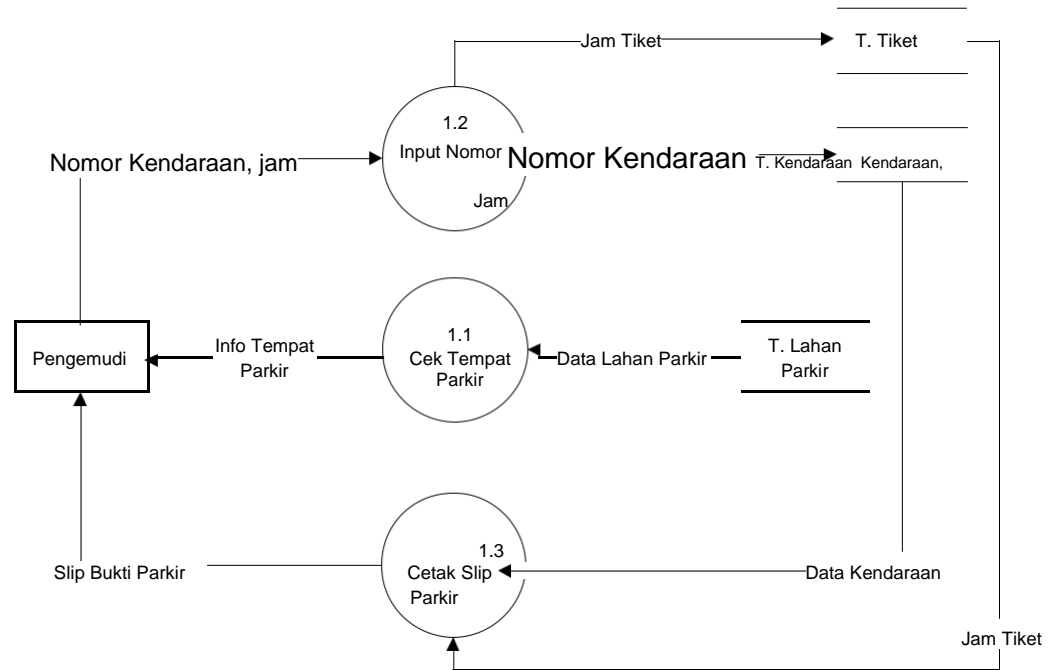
Jam Tiket

T. Tiket

1.2
Input Nomor
Jam

Nomor Kendaraan, jam

Nomor Kendaraan

T. Kendaraan Kendaraan,

Pengemudi

Info Tempat Parkir

1.1
Cek Tempat Parkir

Data Lahan Parkir

T. Lahan Parkir

Slip Bukti Parkir

1.3
Cetak Slip Parkir

Data Kendaraan

Jam Tiket